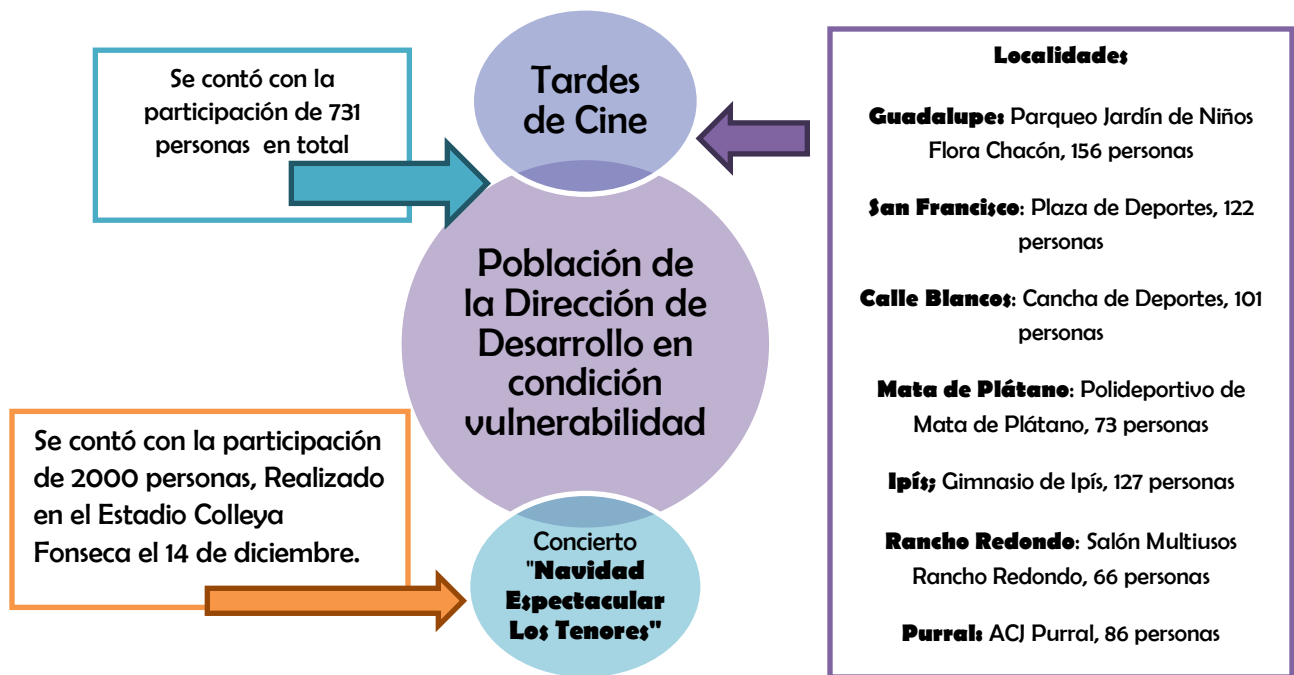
Se contó con la participación de 731 personas en total

Tardes de Cine

Población de la Dirección de Desarrollo en condición vulnerabilidad

Se contó con la participación de 2000 personas, Realizado en el Estadio Colleya Fonseca el 14 de diciembre.

Concierto "Navidad Espectacular Los Tenores"

Localidades

Guadalupe: Parqueo Jardín de Niños Flora Chacón, 156 personas

San Francisco: Plaza de Deportes, 122 personas

Calle Blancos: Cancha de Deportes, 101 personas

Mata de Plátano: Polideportivo de Mata de Plátano, 73 personas

Ipís; Gimnasio de Ipís, 127 personas

Rancho Redondo: Salón Multiusos Rancho Redondo, 66 personas

Purral: ACJ Purral, 86 personas